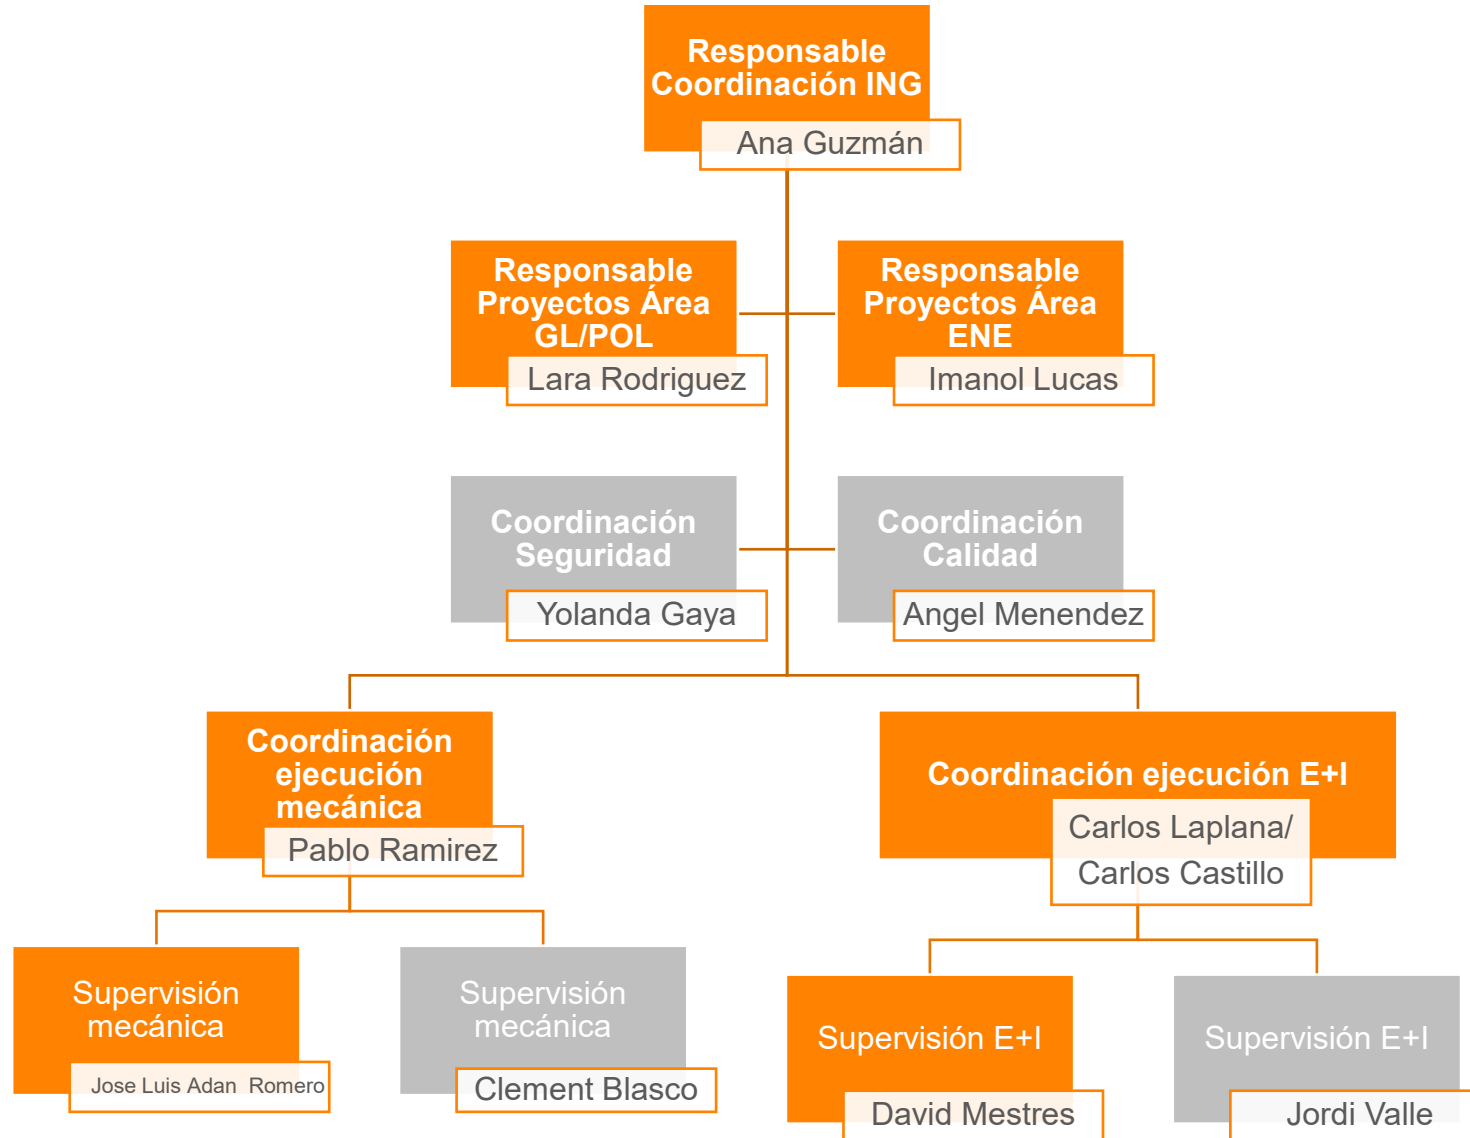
Responsable Coordinación ING
Ana Guzmán

Responsable Proyectos Área GL/POL
Lara Rodriguez

Responsable Proyectos Área ENE
Imanol Lucas

Coordinación Seguridad
Yolanda Gaya

Coordinación Calidad
Angel Menendez

Coordinación ejecución mecánica
Pablo Ramirez

Coordinación ejecución E+I
Carlos Laplana/ Carlos Castillo

Supervisión mecánica
Jose Luis Adan Romero

Supervisión mecánica
Clement Blasco

Supervisión E+I
David Mestres

Supervisión E+I
Jordi Valle